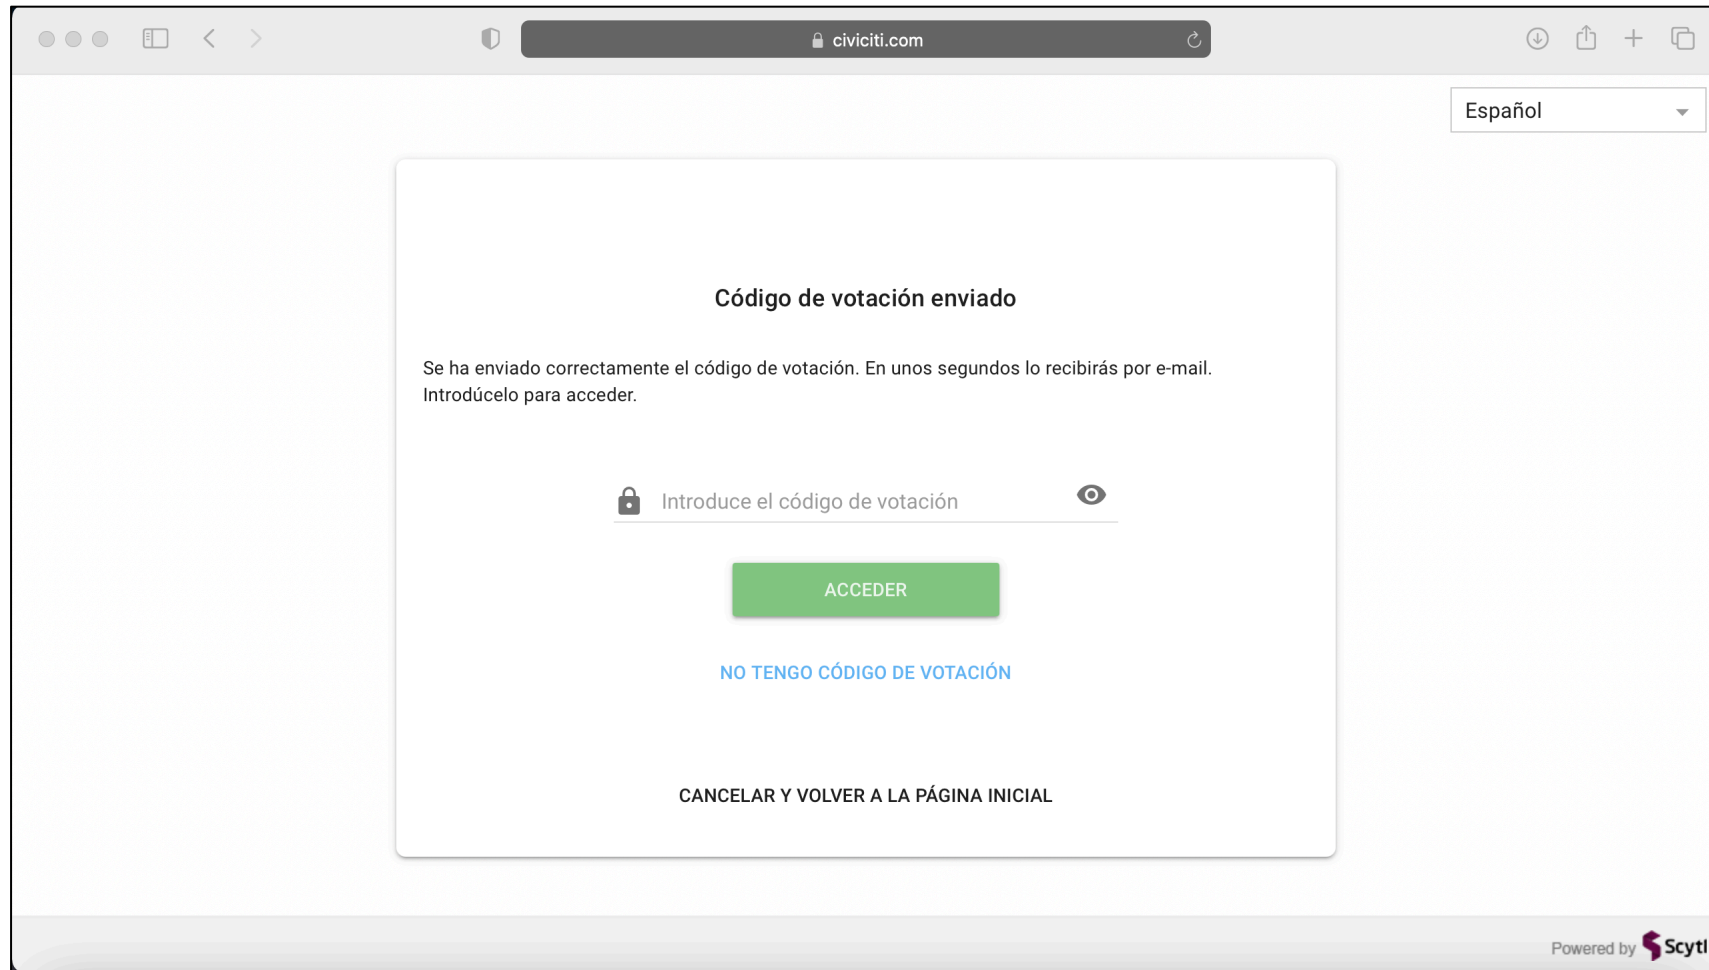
civiciti.com

Español

Código de votación enviado

Se ha enviado correctamente el código de votación. En unos segundos lo recibirás por e-mail. Introdúcelo para acceder.

Introduce el código de votación

ACCEDER

NO TENGO CÓDIGO DE VOTACIÓN

CANCELAR Y VOLVER A LA PÁGINA INICIAL

Powered by Scytl